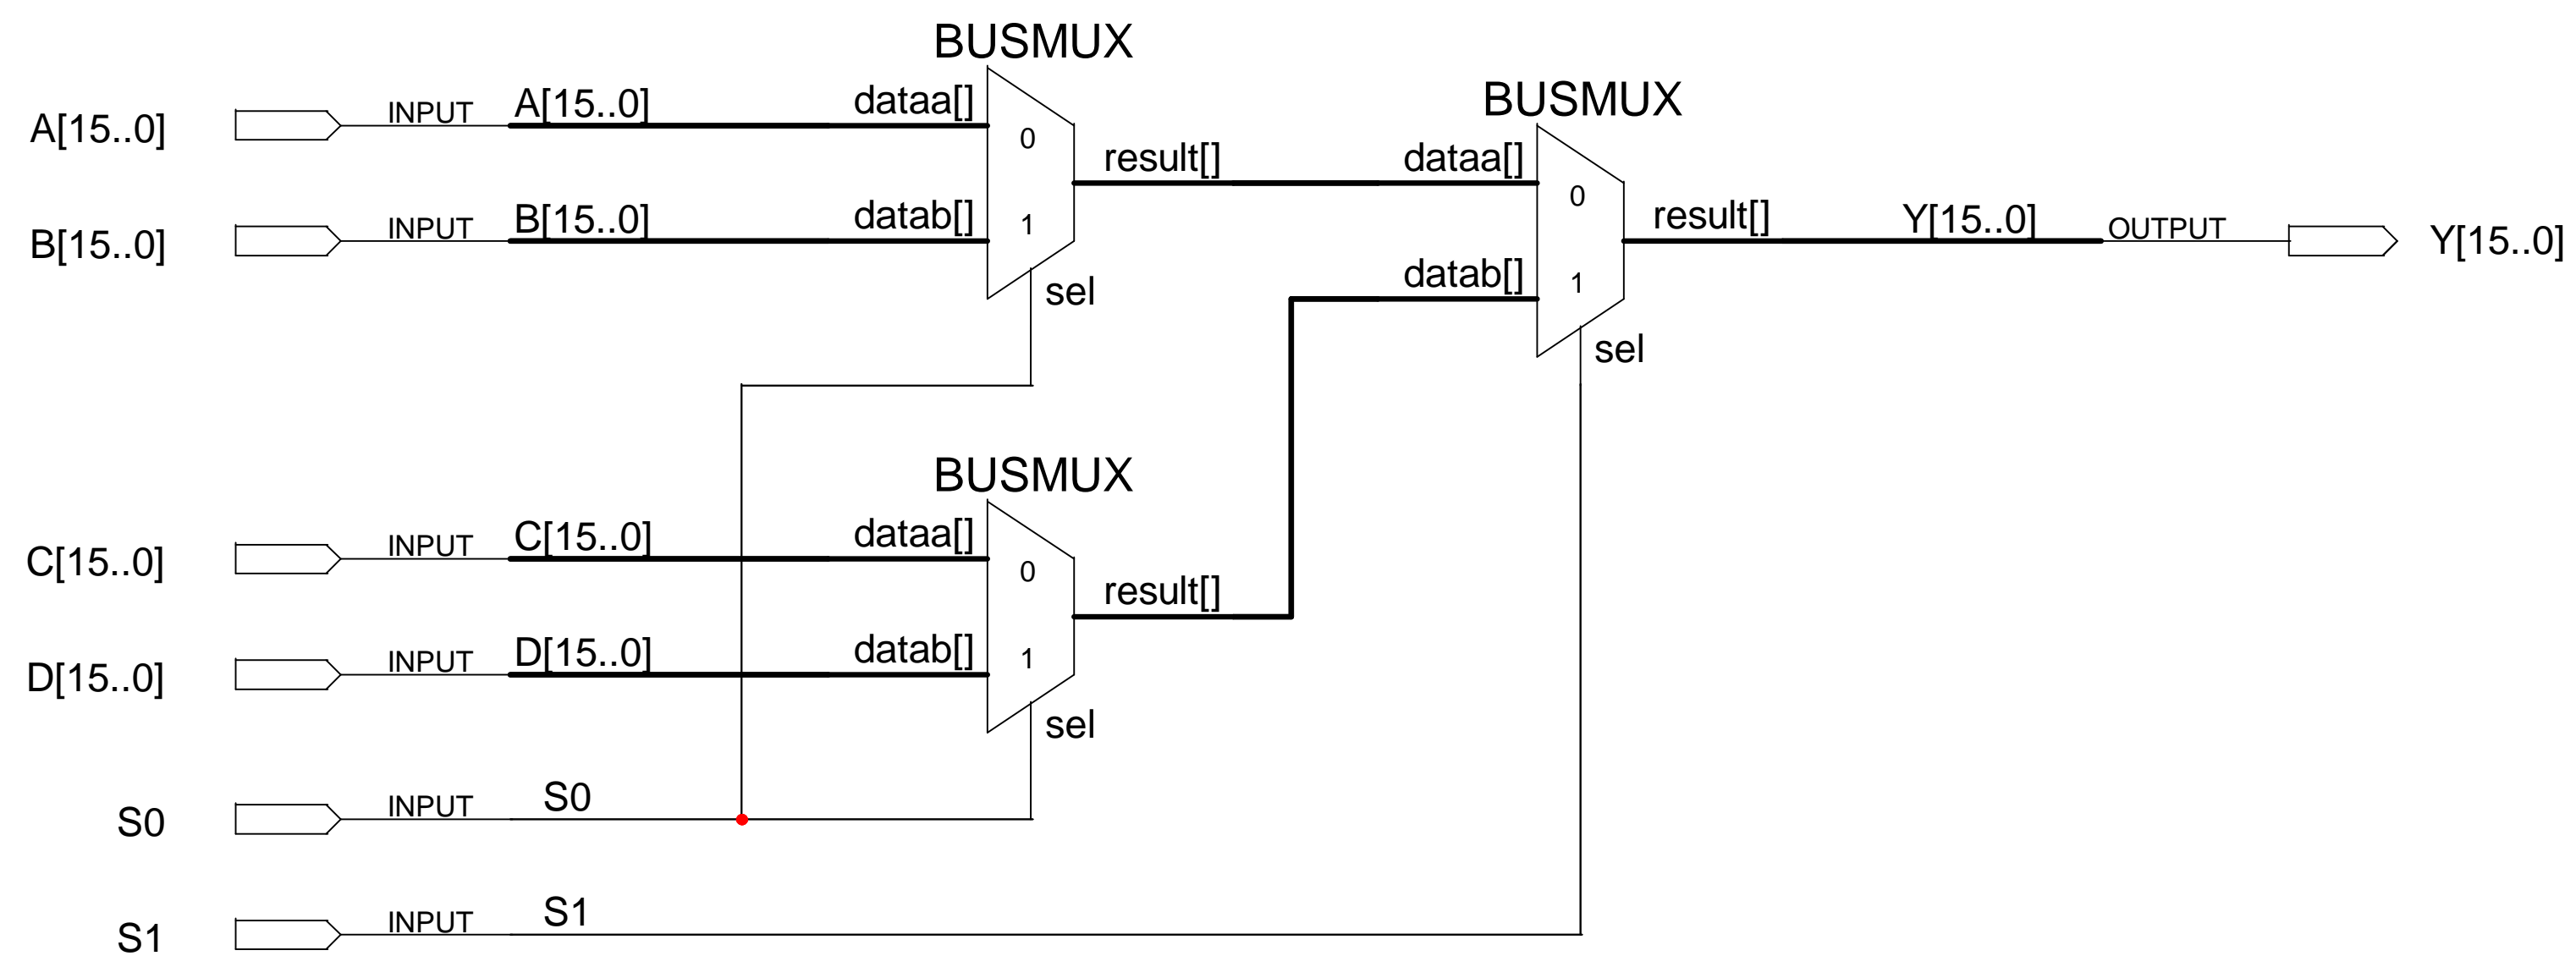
BUSMUX

A[15..0] INPUT A[15..0] dataa[] 0

B[15..0] INPUT B[15..0] datab[] 1

sel

result[]

BUSMUX

dataa[] 0

result[] Y[15..0] OUTPUT Y[15..0]

datab[] 1

sel

BUSMUX

C[15..0] INPUT C[15..0] dataa[] 0

result[]

D[15..0] INPUT D[15..0] datab[] 1

sel

S0 INPUT S0

S1 INPUT S1